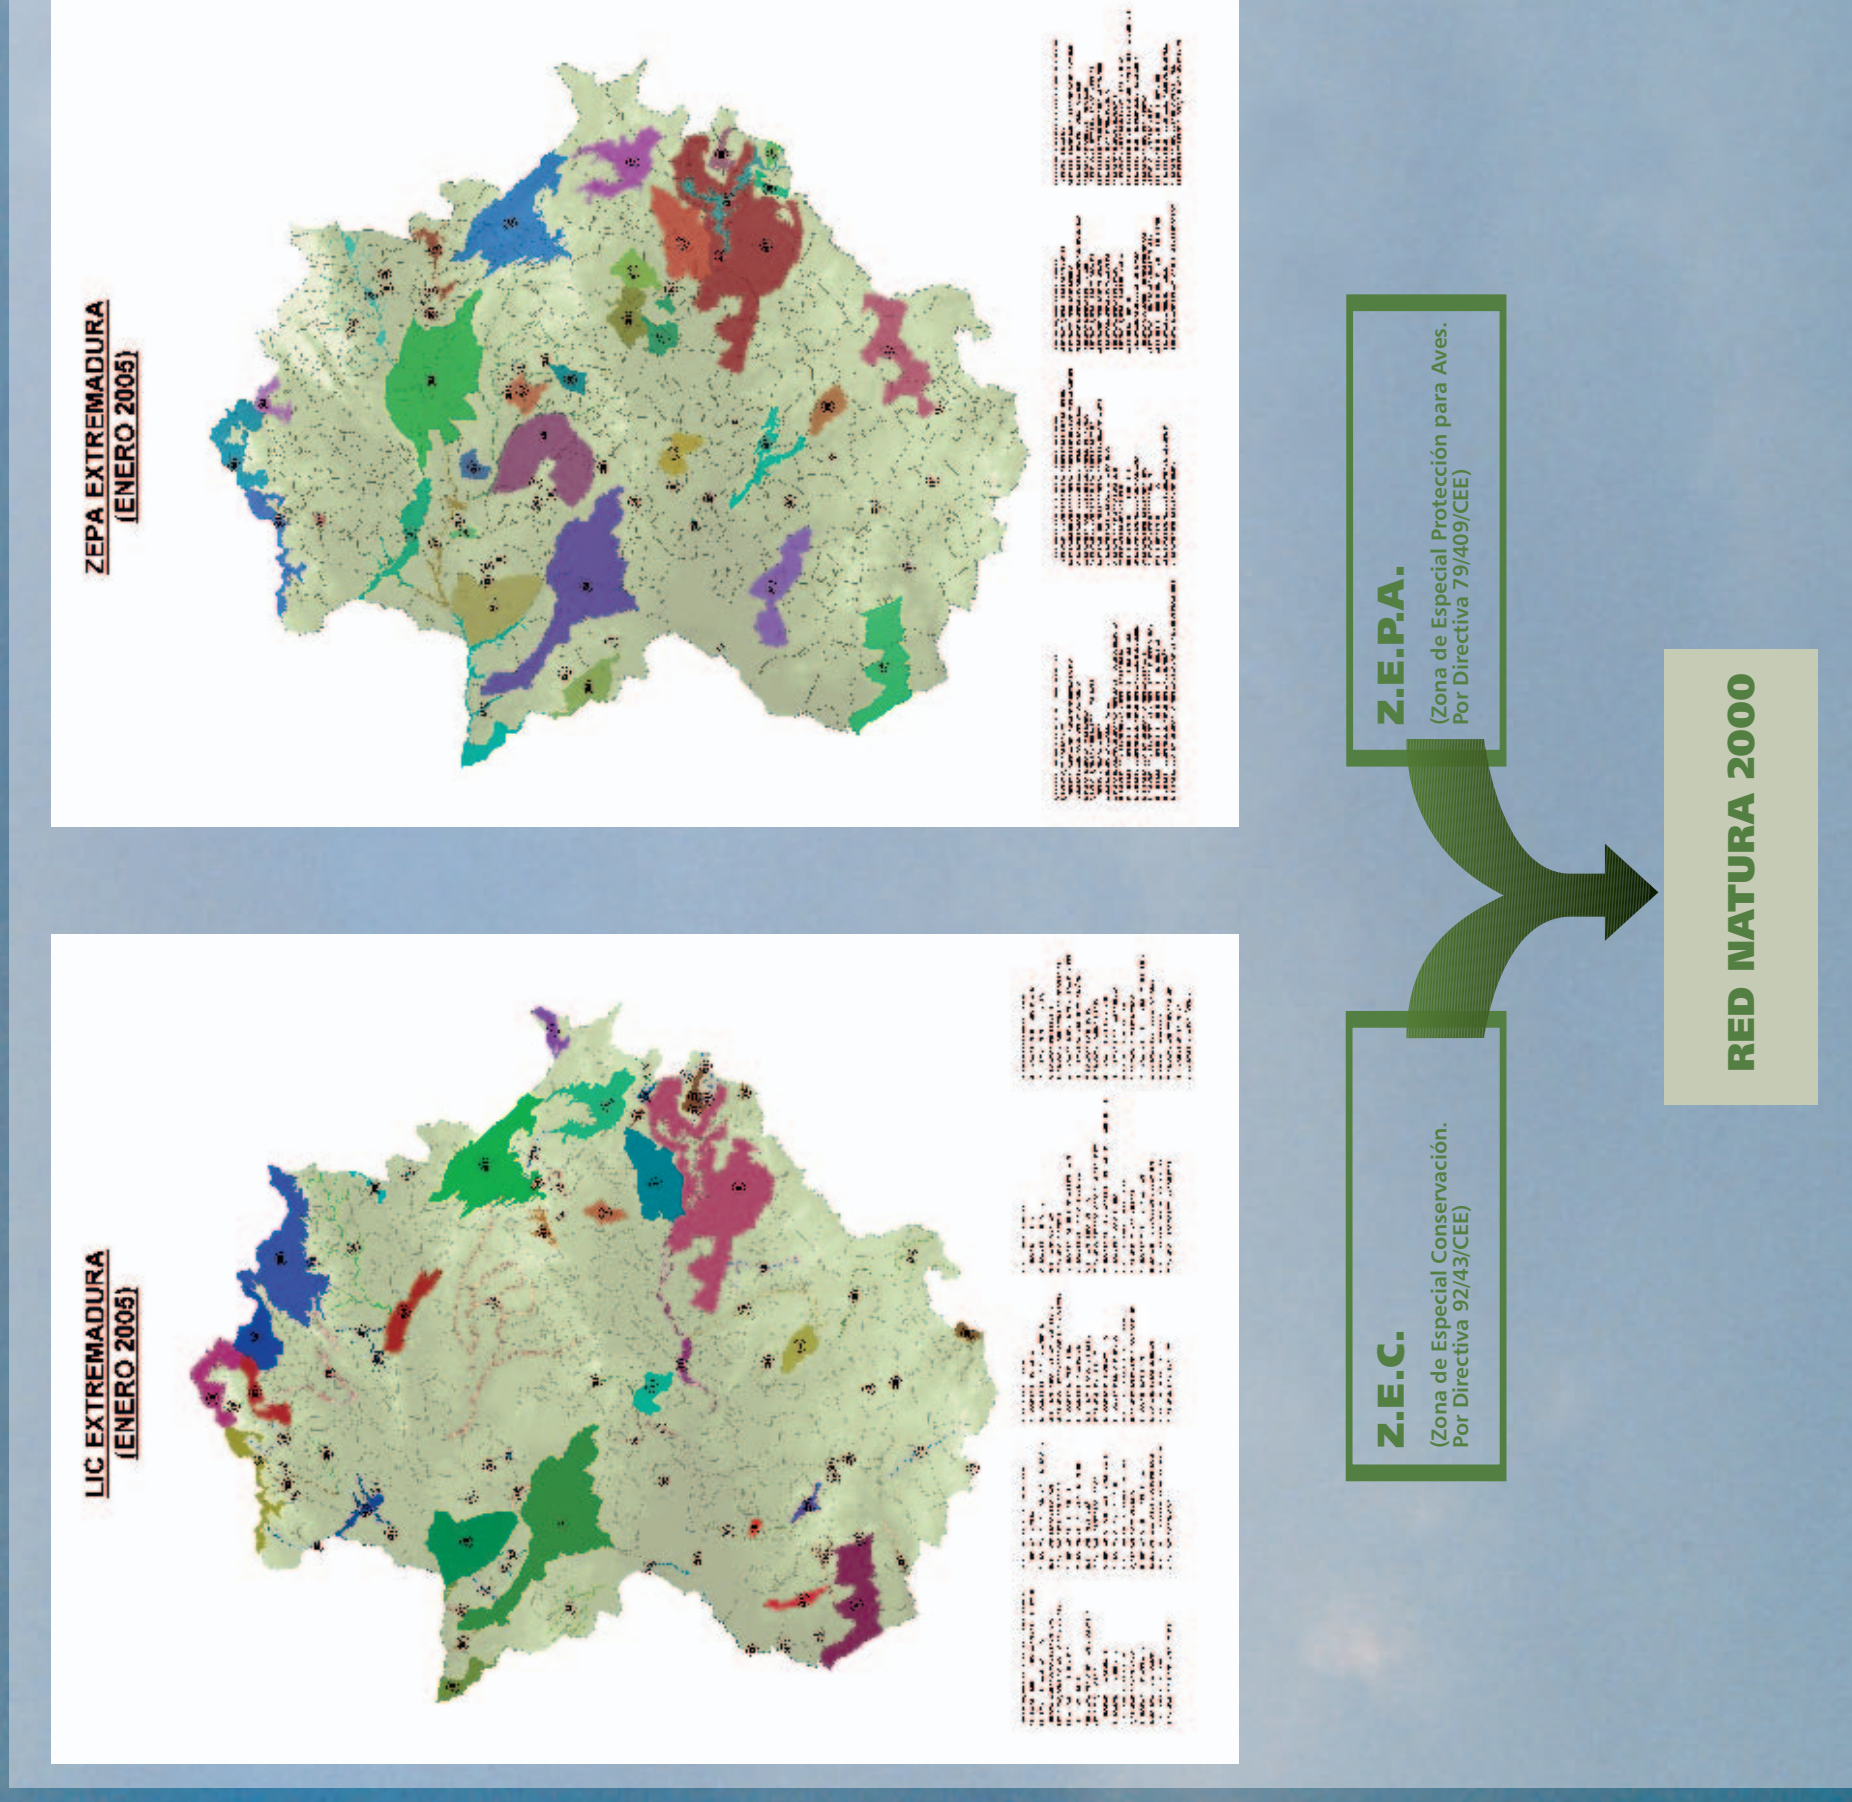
ZEPA EXTREMADURA
(ENERO 2005)

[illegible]

LIC EXTREMADURA
(ENERO 2005)

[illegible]

Z.E.P.A.
(Zona de Especial Protección para Aves.
Por Directiva 79/409/CEE)

Z.E.C.
(Zona de Especial Conservación.
Por Directiva 92/43/CEE)

RED NATURA 2000